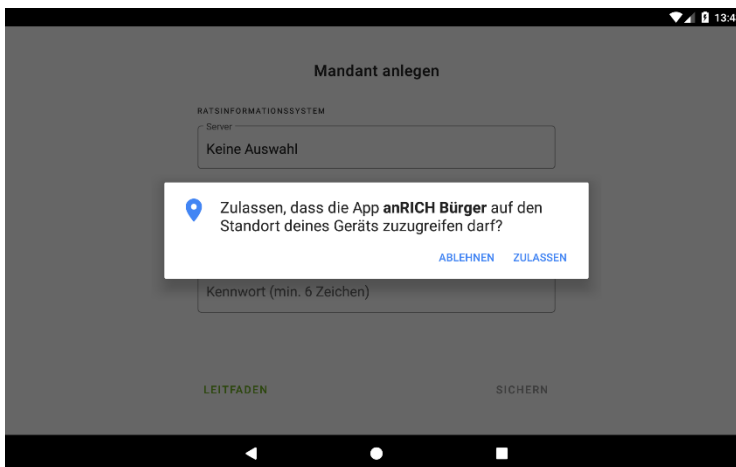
13:4

Mandant anlegen

RATSINFORMATIONSSYSTEM

Server

Keine Auswahl

Zulassen, dass die App **anRICH Bürger** auf den Standort deines Geräts zuzugreifen darf?

ABLEHNEN ZULASSEN

Kennwort (min. 6 Zeichen)

LEITFADEN

SICHERN